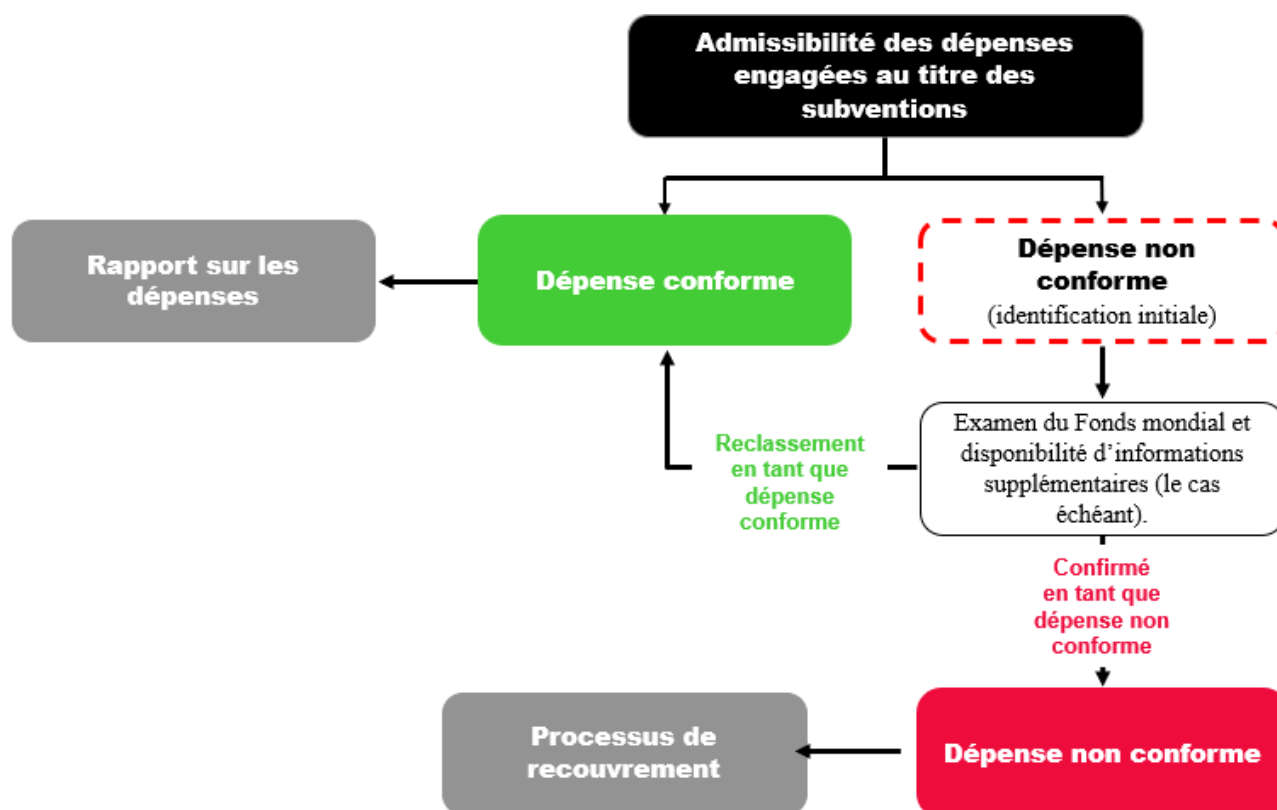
Admissibilité des dépenses engagées au titre des subventions

Rapport sur les dépenses

Dépense conforme

Dépense non conforme
(identification initiale)

Reclassement en tant que dépense conforme

Examen du Fonds mondial et disponibilité d'informations supplémentaires (le cas échéant).

Confirmé en tant que dépense non conforme

Processus de recouvrement

Dépense non conforme